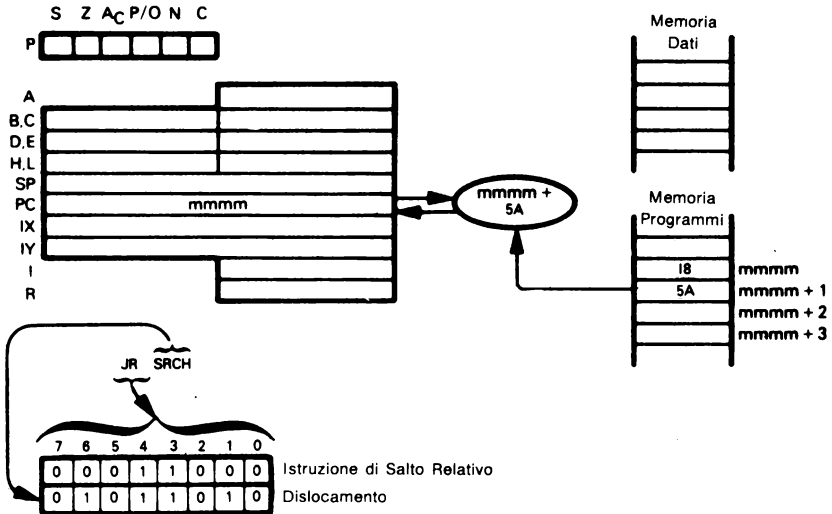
S Z $A_C$ P/O N C

P

A
B,C
D,E
H,L
SP
PC
IX
IY
I
R

mmmm

mmmm + 5A

Memoria Dati

Memoria Programmi

18 mmmm
5A mmmm + 1
mmmm + 2
mmmm + 3

JR SRCH

| 7 | 6 | 5 | 4 | 3 | 2 | 1 | 0 |  |
|---|---|---|---|---|---|---|---|---|
| 0 | 0 | 0 | 1 | 1 | 0 | 0 | 0 | Istruzione di Salto Relativo |
| 0 | 1 | 0 | 1 | 1 | 0 | 1 | 0 | Dislocamento |